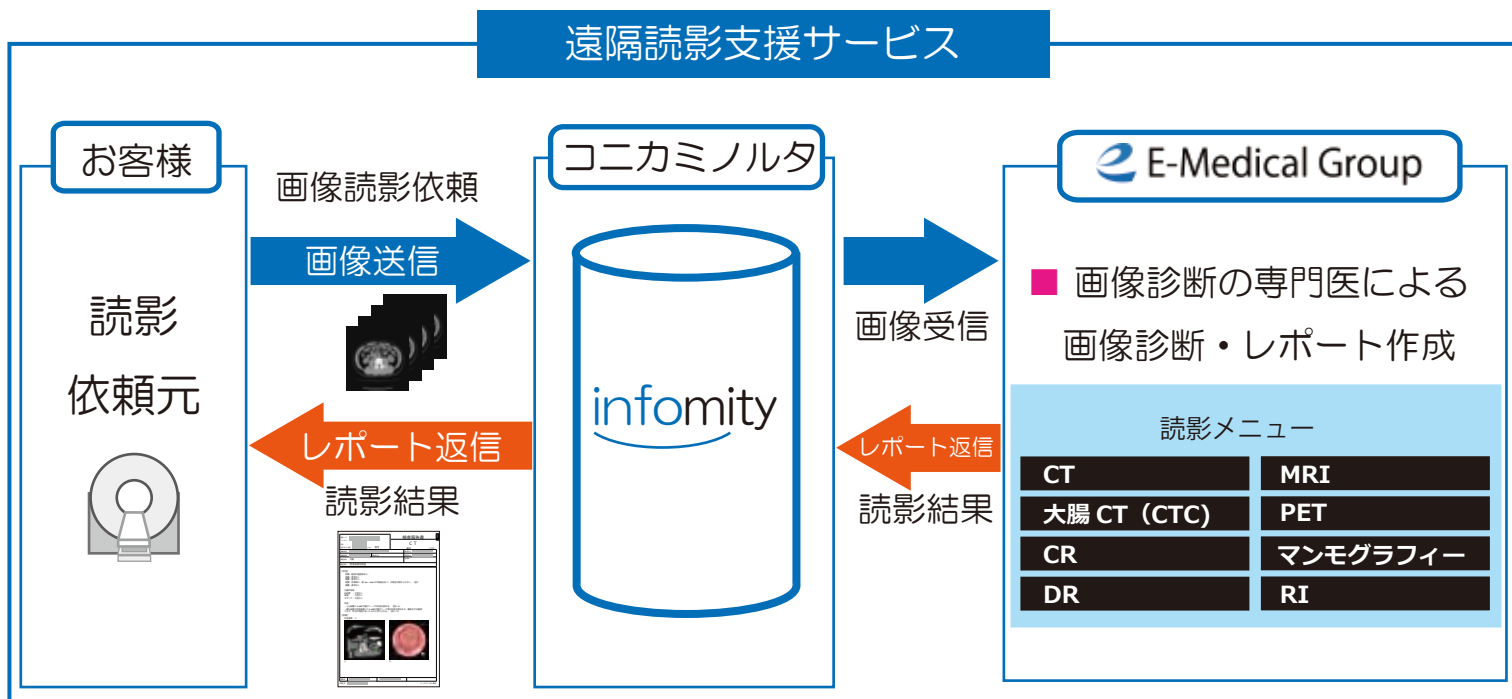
遠隔読影支援サービス

お客様

読影
依頼元

画像読影依頼

画像送信

レポート返信

読影結果

コニカミノルタ

infomity

画像受信

レポート返信

読影結果

E-Medical Group

■ 画像診断の専門医による
画像診断・レポート作成

読影メニュー

| | |
|---|---|
| CT | MRI |
| 大腸 CT（CTC） | PET |
| CR | マンモグラフィー |
| DR | RI |